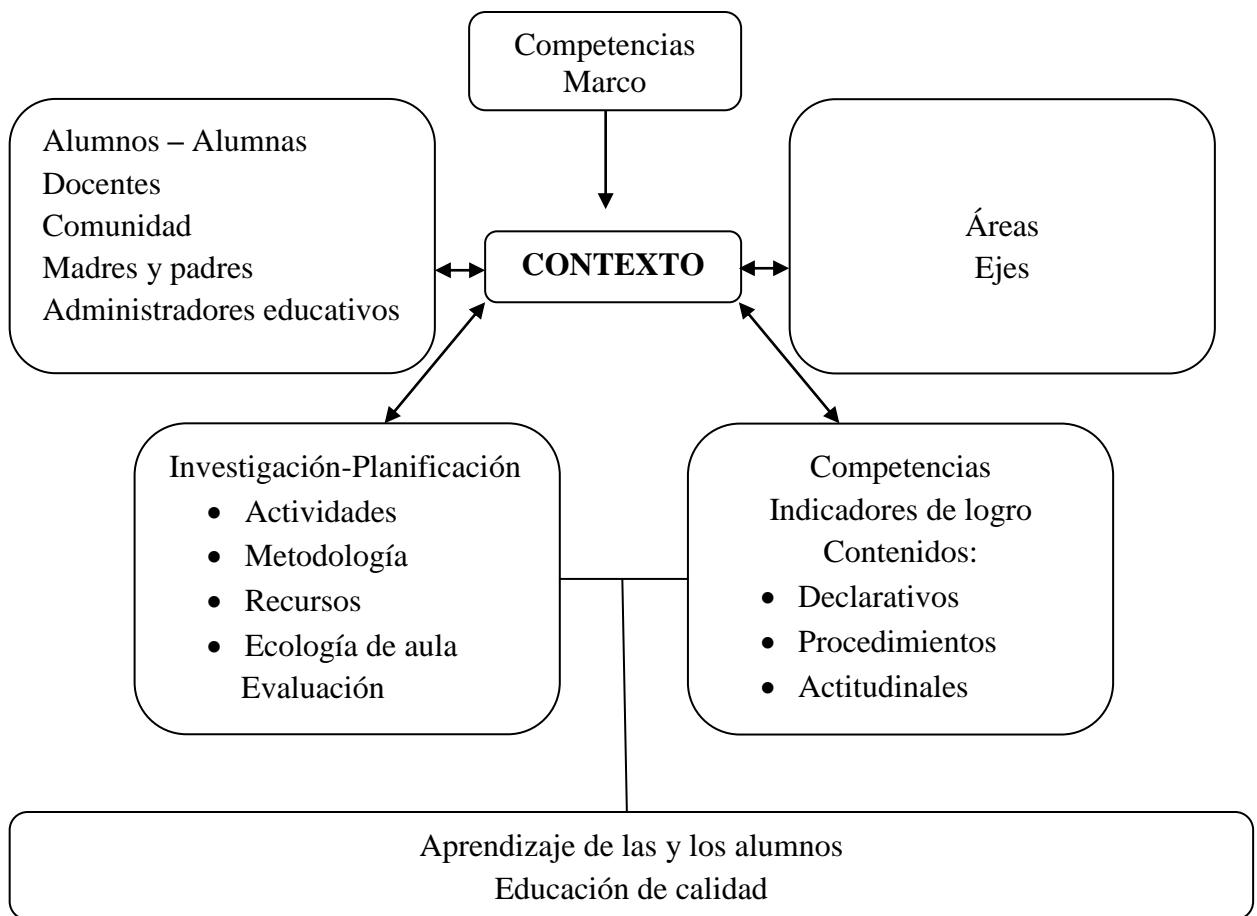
Competencias
Marco

Alumnos – Alumnas
Docentes
Comunidad
Madres y padres
Administradores educativos

**CONTEXTO**

Áreas
Ejes

Investigación-Planificación
- Actividades
- Metodología
- Recursos
- Ecología de aula
Evaluación

Competencias
Indicadores de logro
Contenidos:
- Declarativos
- Procedimientos
- Actitudinales

Aprendizaje de las y los alumnos
Educación de calidad